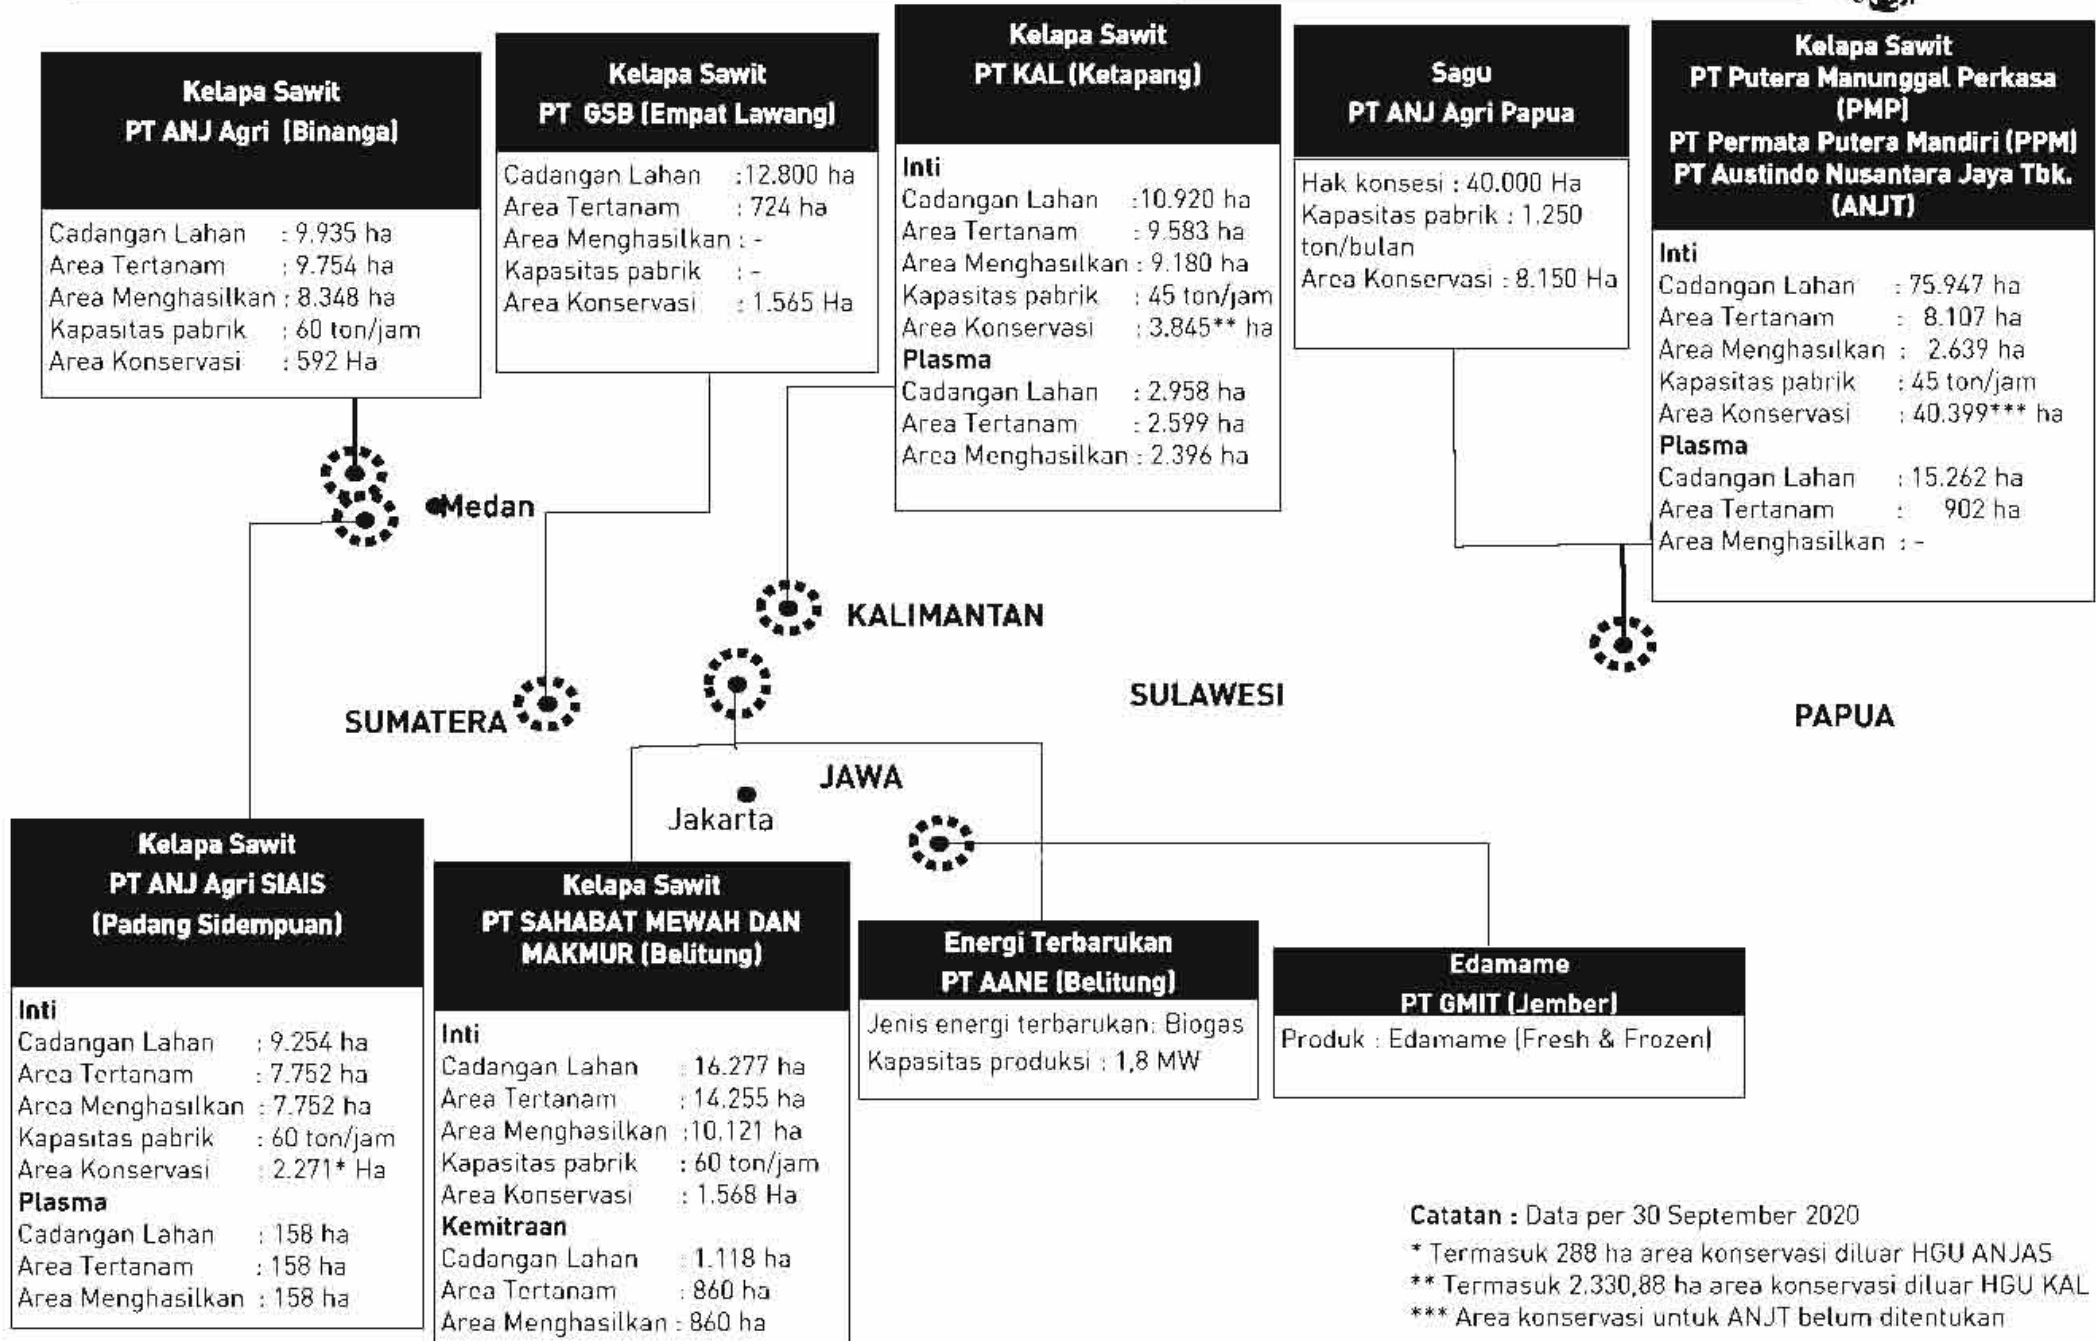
Kelapa Sawit
PT ANJ Agri (Binanga)

Cadangan Lahan : 9.935 ha
Area Tertanam : 9.754 ha
Area Menghasilkan : 8.348 ha
Kapasitas pabrik : 60 ton/jam
Area Konservasi : 592 Ha

Kelapa Sawit
PT GSB (Empat Lawang)

Cadangan Lahan :12.800 ha
Area Tertanam : 724 ha
Area Menghasilkan : -
Kapasitas pabrik : -
Area Konservasi : 1.565 Ha

Kelapa Sawit
PT KAL (Ketapang)

Inti
Cadangan Lahan :10.920 ha
Area Tertanam : 9.583 ha
Area Menghasilkan : 9.180 ha
Kapasitas pabrik : 45 ton/jam
Area Konservasi : 3.845** ha
Plasma
Cadangan Lahan : 2.958 ha
Area Tertanam : 2.599 ha
Area Menghasilkan : 2.396 ha

Sagu
PT ANJ Agri Papua

Hak konsesi : 40.000 Ha
Kapasitas pabrik : 1.250 ton/bulan
Area Konservasi : 8.150 Ha

Kelapa Sawit
PT Putera Manunggal Perkasa (PMP)
PT Permata Putera Mandiri (PPM)
PT Austindo Nusantara Jaya Tbk. (ANJT)

Inti
Cadangan Lahan : 75.947 ha
Area Tertanam : 8.107 ha
Area Menghasilkan : 2.639 ha
Kapasitas pabrik : 45 ton/jam
Area Konservasi : 40.399*** ha
Plasma
Cadangan Lahan : 15.262 ha
Area Tertanam : 902 ha
Area Menghasilkan : -

Medan

KALIMANTAN

SUMATERA

SULAWESI

PAPUA

JAWA

Jakarta

Kelapa Sawit
PT ANJ Agri SIAIS
(Padang Sidempuan)

Inti
Cadangan Lahan : 9.254 ha
Area Tertanam : 7.752 ha
Area Menghasilkan : 7.752 ha
Kapasitas pabrik : 60 ton/jam
Area Konservasi : 2.271* Ha
Plasma
Cadangan Lahan : 158 ha
Area Tertanam : 158 ha
Area Menghasilkan : 158 ha

Kelapa Sawit
PT SAHABAT MEWAH DAN MAKMUR (Belitung)

Inti
Cadangan Lahan : 16.277 ha
Area Tertanam : 14.255 ha
Area Menghasilkan :10.121 ha
Kapasitas pabrik : 60 ton/jam
Area Konservasi : 1.568 Ha
Kemitraan
Cadangan Lahan : 1.118 ha
Area Tertanam : 860 ha
Area Menghasilkan : 860 ha

Energi Terbarukan
PT AANE (Belitung)

Jenis energi terbarukan: Biogas
Kapasitas produksi : 1,8 MW

Edamame
PT GMIT (Jember)

Produk : Edamame (Fresh & Frozen)

Catatan : Data per 30 September 2020
* Termasuk 288 ha area konservasi diluar HGU ANJAS
** Termasuk 2.330,88 ha area konservasi diluar HGU KAL
*** Area konservasi untuk ANJT belum ditentukan